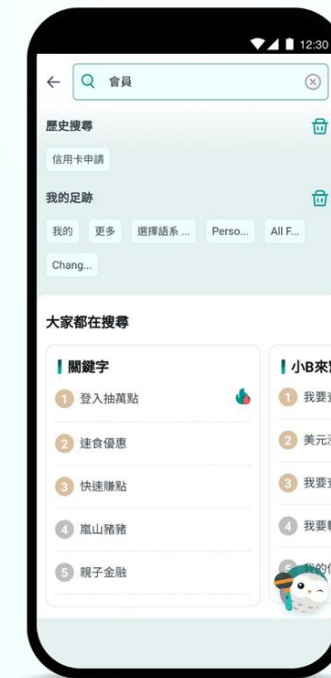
12:30

←

會員

歷史搜尋

信用卡申請

我的足跡

我的

更多

選擇語系 ...

Perso...

All F...

Chang...

大家都在搜尋

關鍵字

1 登入抽萬點

2 速食優惠

3 快速賺點

4 嵐山豬豬

5 親子金融

小B來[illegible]

1 我要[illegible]

2 美元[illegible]

3 我要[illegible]

4 我要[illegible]

5 我的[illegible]